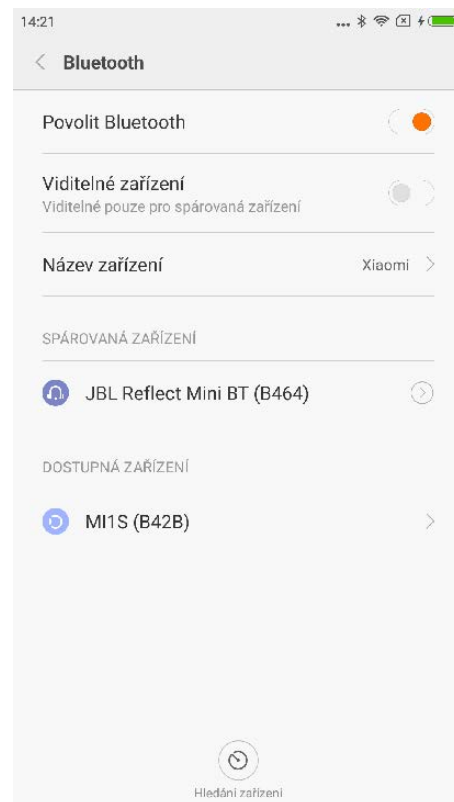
14:21

Bluetooth

Povolit Bluetooth

Viditelné zařízení
Viditelné pouze pro spárovaná zařízení

Název zařízení Xiaomi

SPÁROVANÁ ZAŘÍZENÍ

JBL Reflect Mini BT (B464)

DOSTUPNÁ ZAŘÍZENÍ

MI1S (B42B)

Hledání zařízení